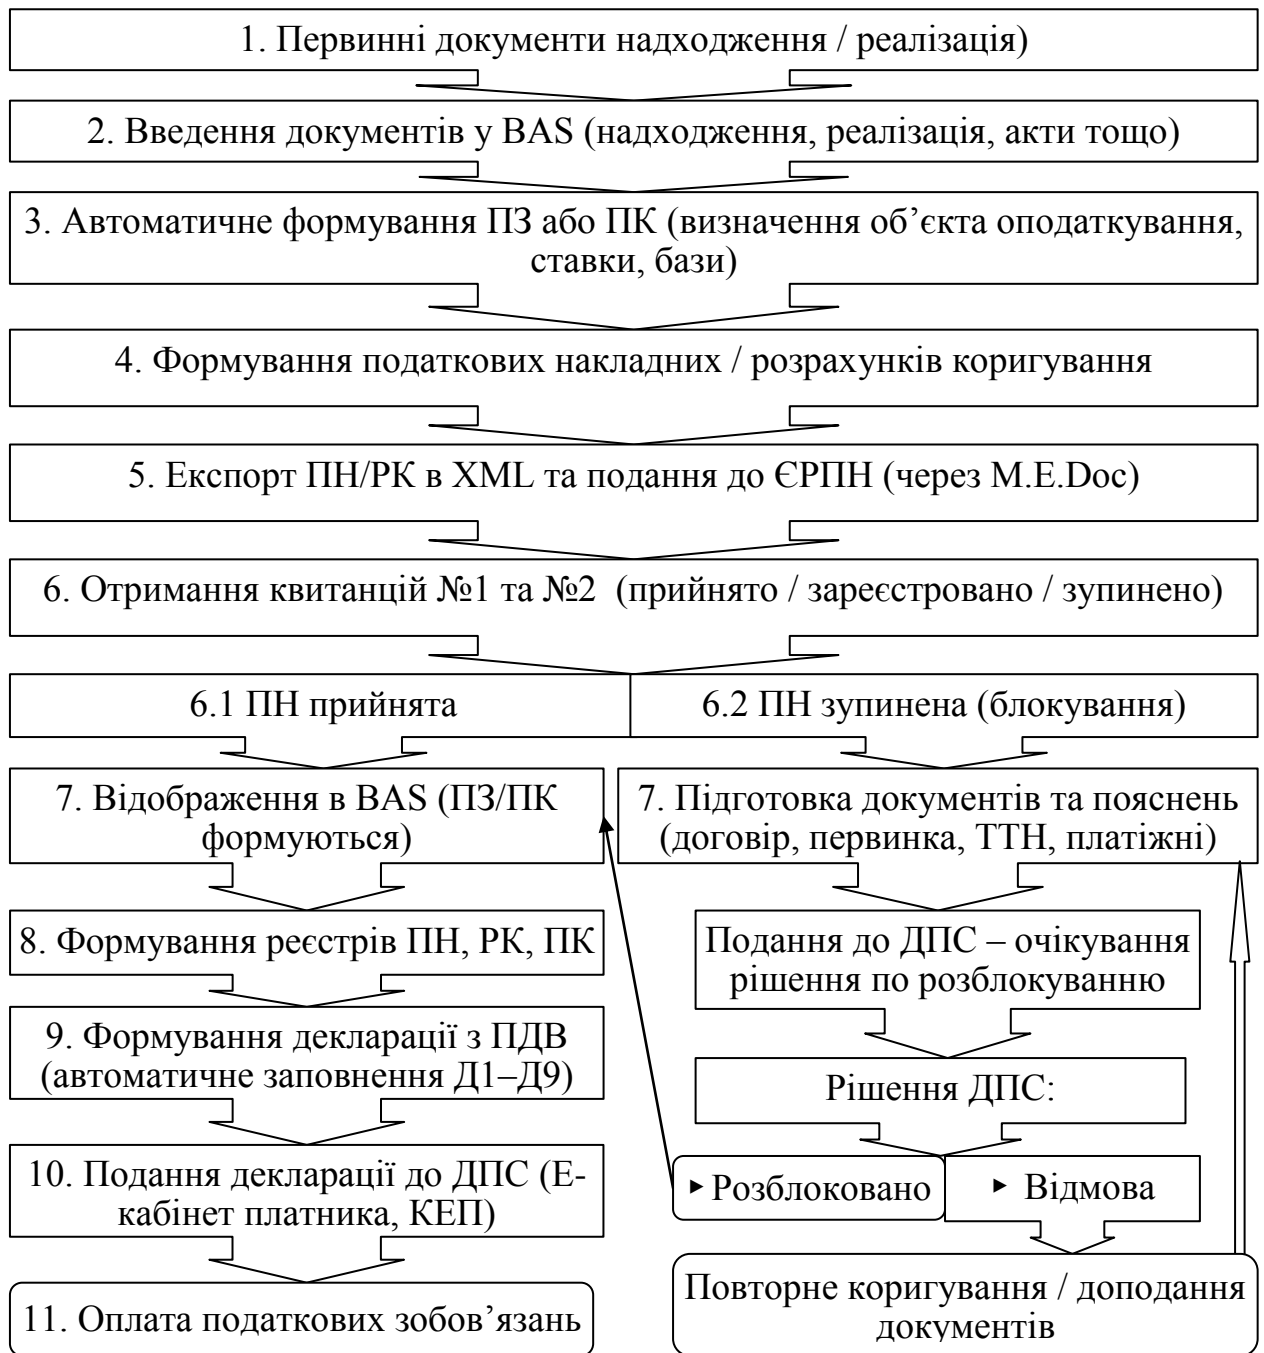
1. Первинні документи надходження / реалізація)

2. Введення документів у BAS (надходження, реалізація, акти тощо)

3. Автоматичне формування ПЗ або ПК (визначення об’єкта оподаткування, ставки, бази)

4. Формування податкових накладних / розрахунків коригування

5. Експорт ПН/РК в XML та подання до ЄРПН (через M.E.Doc)

6. Отримання квитанцій №1 та №2 (прийнято / зареєстровано / зупинено)

6.1 ПН прийнята

6.2 ПН зупинена (блокування)

7. Відображення в BAS (ПЗ/ПК формуються)

8. Формування реєстрів ПН, РК, ПК

9. Формування декларації з ПДВ (автоматичне заповнення Д1–Д9)

10. Подання декларації до ДПС (Е-кабінет платника, КЕП)

11. Оплата податкових зобов’язань

7. Підготовка документів та пояснень (договір, первинка, ТТН, платіжні)

Подання до ДПС – очікування рішення по розблокуванню

Рішення ДПС:

▸ Розблоковано

▸ Відмова

Повторне коригування / доподання документів